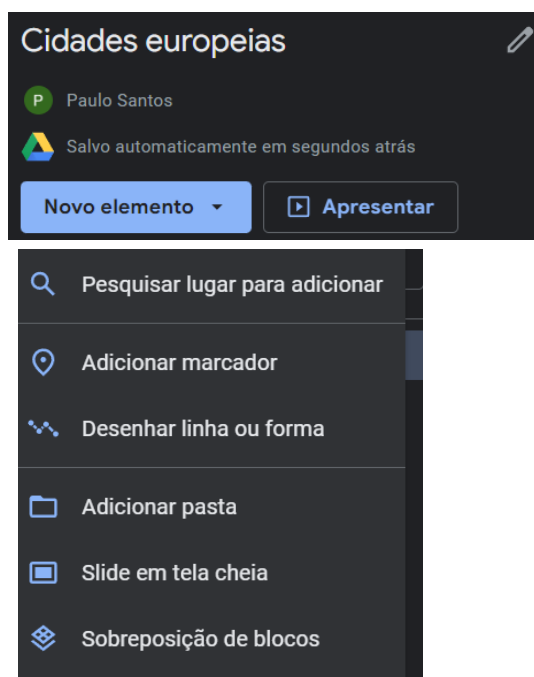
Cidades europeias

P Paulo Santos

Salvo automaticamente em segundos atrás

Novo elemento

Apresentar

Pesquisar lugar para adicionar

Adicionar marcador

Desenhar linha ou forma

Adicionar pasta

Slide em tela cheia

Sobreposição de blocos